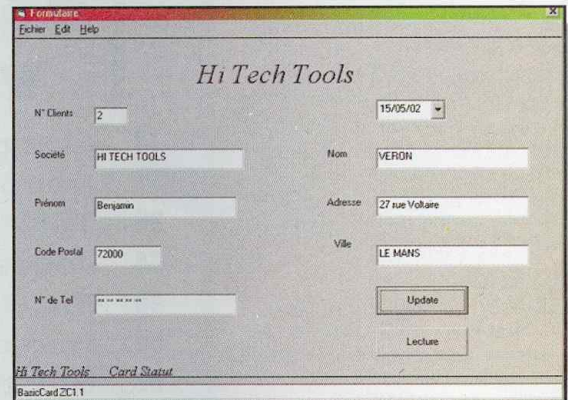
Formulaire
Fichier Edit Help

Hi Tech Tools

N° Clients 2
15/05/02
Société HI TECH TOOLS
Nom VERON
Prénom Benjamin
Adresse 27 rue Voltaire
Ville
Code Postal 72000
LE MANS
N° de Tel ** ** ** ** **
Update
Lecture

Hi Tech Tools Card Statut
BasicCard ZC1.1